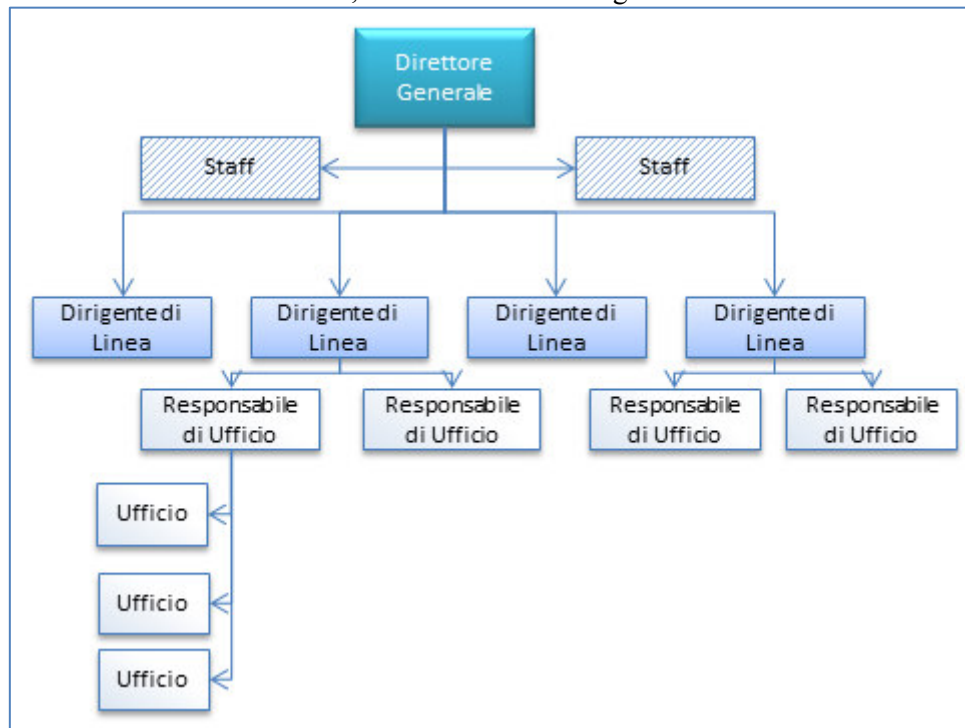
Direttore Generale

Staff

Staff

Dirigente di Linea

Dirigente di Linea

Dirigente di Linea

Dirigente di Linea

Responsabile di Ufficio

Responsabile di Ufficio

Responsabile di Ufficio

Responsabile di Ufficio

Ufficio

Ufficio

Ufficio